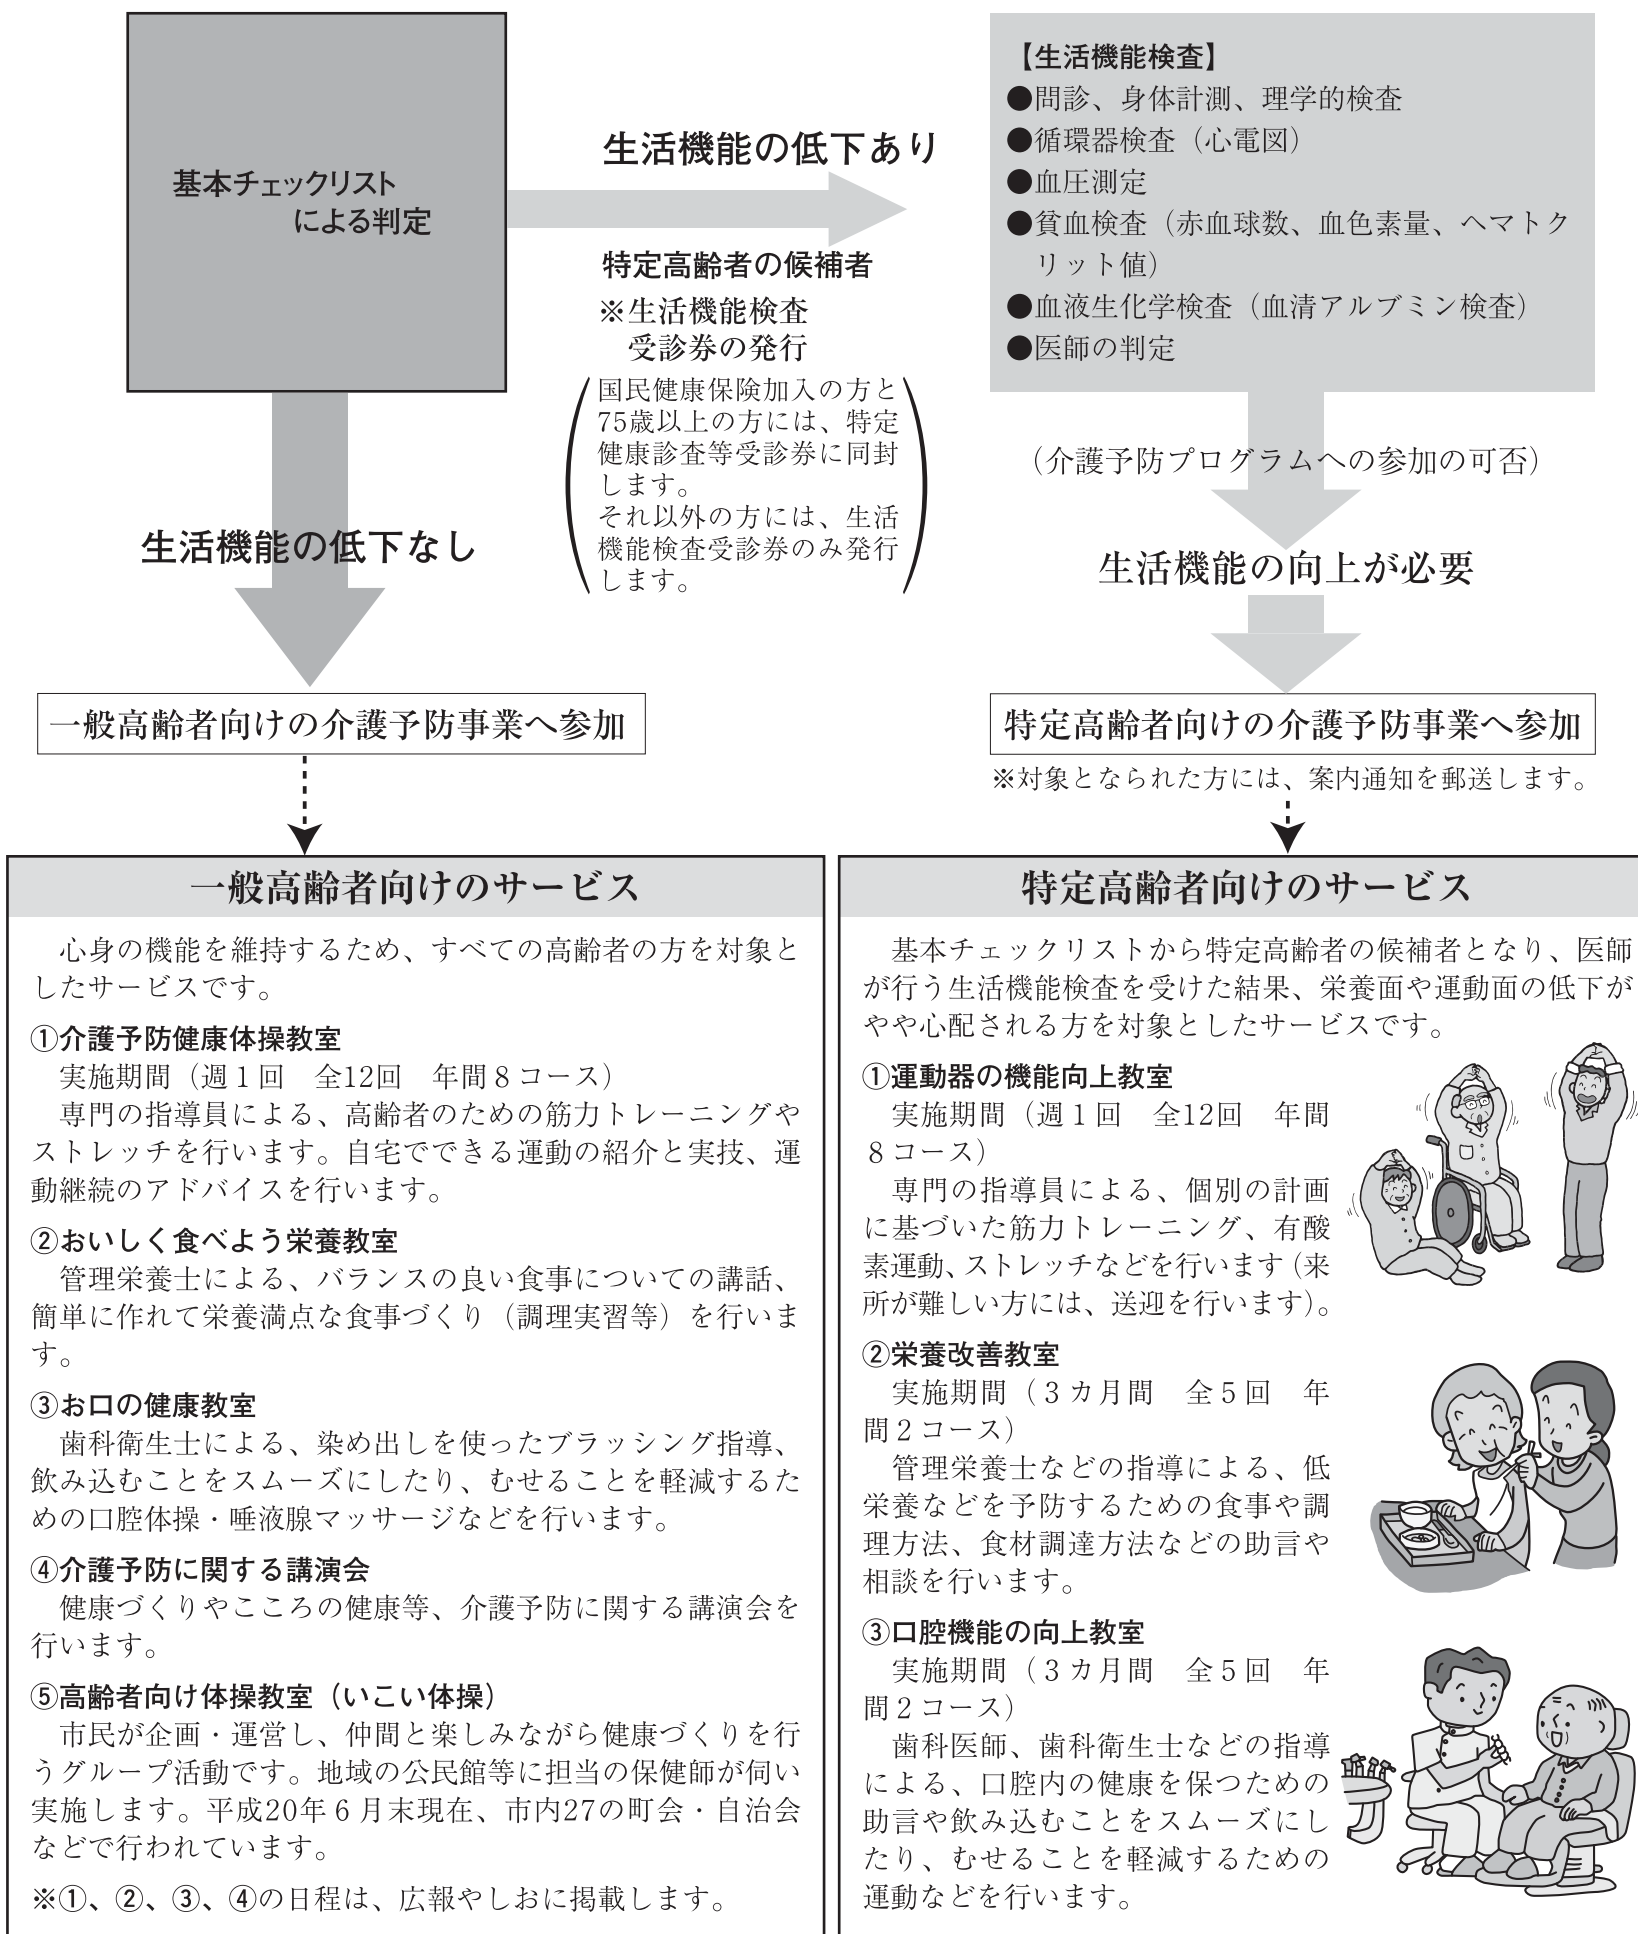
基本チェックリストによる判定

生活機能の低下あり

特定高齢者の候補者
※生活機能検査受診券の発行
（国民健康保険加入の方と75歳以上の方には、特定健康診査等受診券に同封します。
それ以外の方には、生活機能検査受診券のみ発行します。）

【生活機能検査】
●問診、身体計測、理学的検査
●循環器検査（心電図）
●血圧測定
●貧血検査（赤血球数、血色素量、ヘマトクリット値）
●血液生化学検査（血清アルブミン検査）
●医師の判定

（介護予防プログラムへの参加の可否）

生活機能の向上が必要

生活機能の低下なし

一般高齢者向けの介護予防事業へ参加

特定高齢者向けの介護予防事業へ参加
※対象となられた方には、案内通知を郵送します。

一般高齢者向けのサービス

心身の機能を維持するため、すべての高齢者の方を対象としたサービスです。

①介護予防健康体操教室
実施期間（週１回　全12回　年間８コース）
専門の指導員による、高齢者のための筋力トレーニングやストレッチを行います。自宅でできる運動の紹介と実技、運動継続のアドバイスを行います。

②おいしく食べよう栄養教室
管理栄養士による、バランスの良い食事についての講話、簡単に作れて栄養満点な食事づくり（調理実習等）を行います。

③お口の健康教室
歯科衛生士による、染め出しを使ったブラッシング指導、飲み込むことをスムーズにしたり、むせることを軽減するための口腔体操・唾液腺マッサージなどを行います。

④介護予防に関する講演会
健康づくりやこころの健康等、介護予防に関する講演会を行います。

⑤高齢者向け体操教室（いこい体操）
市民が企画・運営し、仲間と楽しみながら健康づくりを行うグループ活動です。地域の公民館等に担当の保健師が伺い実施します。平成20年６月末現在、市内27の町会・自治会などで行われています。

※①、②、③、④の日程は、広報やしおに掲載します。

特定高齢者向けのサービス

基本チェックリストから特定高齢者の候補者となり、医師が行う生活機能検査を受けた結果、栄養面や運動面の低下がやや心配される方を対象としたサービスです。

①運動器の機能向上教室
実施期間（週１回　全12回　年間８コース）
専門の指導員による、個別の計画に基づいた筋力トレーニング、有酸素運動、ストレッチなどを行います（来所が難しい方には、送迎を行います）。

②栄養改善教室
実施期間（３カ月間　全５回　年間２コース）
管理栄養士などの指導による、低栄養などを予防するための食事や調理方法、食材調達方法などの助言や相談を行います。

③口腔機能の向上教室
実施期間（３カ月間　全５回　年間２コース）
歯科医師、歯科衛生士などの指導による、口腔内の健康を保つための助言や飲み込むことをスムーズにしたり、むせることを軽減するための運動などを行います。